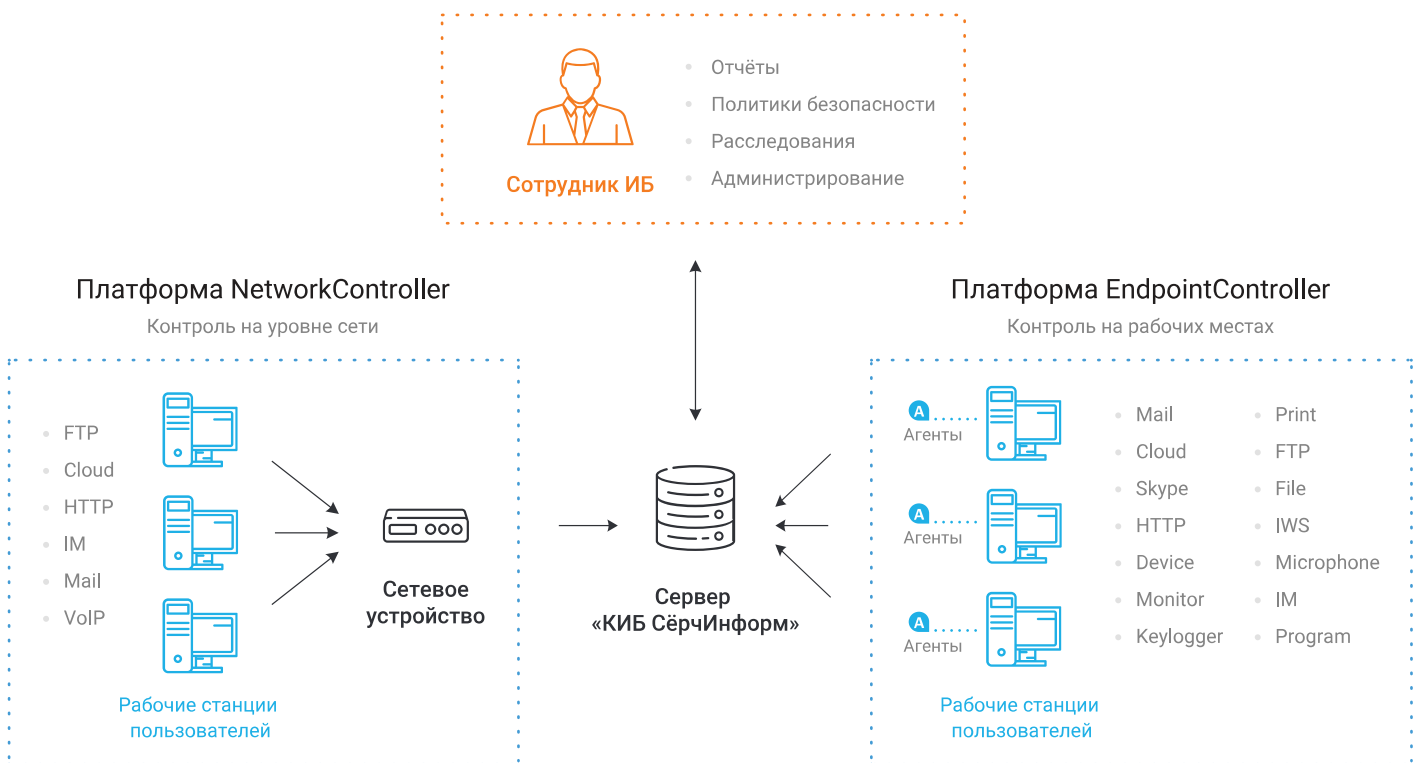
Сотрудник ИБ

- Отчёты
- Политики безопасности
- Расследования
- Администрирование

Платформа NetworkController
Контроль на уровне сети

- FTP
- Cloud
- HTTP
- IM
- Mail
- VoIP

Рабочие станции пользователей

Сетевое устройство

Сервер «КИБ СёрчИнформ»

Платформа EndpointController
Контроль на рабочих местах

A Агенты
A Агенты
A Агенты

- Mail
- Cloud
- Skype
- HTTP
- Device
- Monitor
- Keylogger

- Print
- FTP
- File
- IWS
- Microphone
- IM
- Program

Рабочие станции пользователей